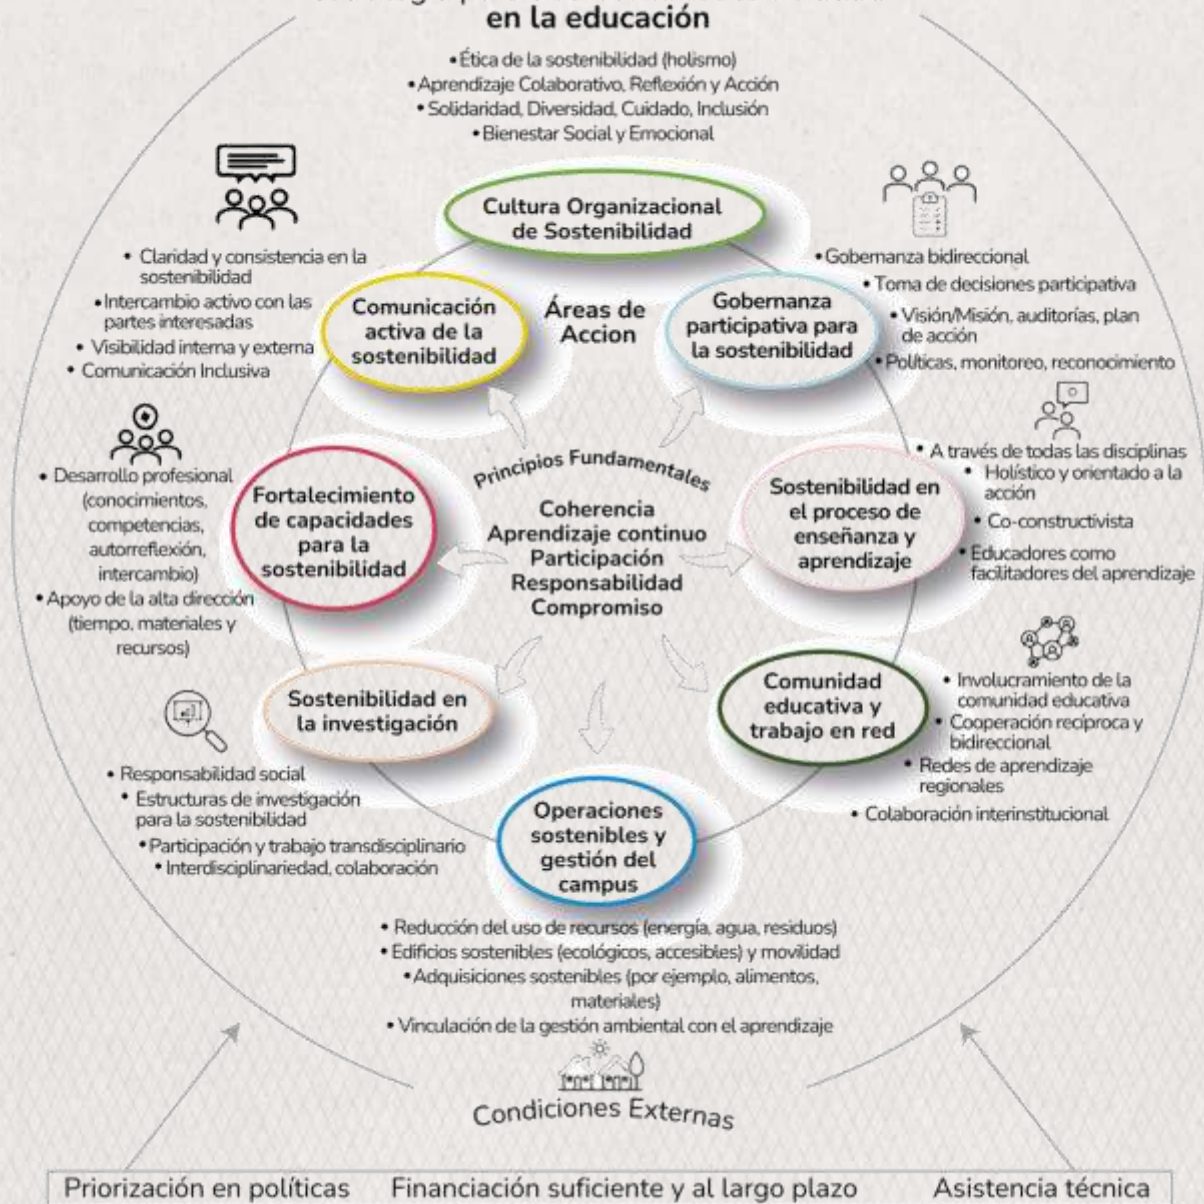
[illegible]
en la educación

• Ética de la sostenibilidad (holismo)
• Aprendizaje Colaborativo, Reflexión y Acción
• Solidaridad, Diversidad, Cuidado, Inclusión
• Bienestar Social y Emocional

Cultura Organizacional de Sostenibilidad

• Claridad y consistencia en la sostenibilidad
• Intercambio activo con las partes interesadas
• Visibilidad interna y externa
• Comunicación Inclusiva

Comunicación activa de la sostenibilidad

Áreas de Accion

Gobernanza participativa para la sostenibilidad

• Gobernanza bidireccional
• Toma de decisiones participativa
• Visión/Misión, auditorías, plan de acción
• Políticas, monitoreo, reconocimiento

Principios Fundamentales

Coherencia
Aprendizaje continuo
Participación
Responsabilidad
Compromiso

• Desarrollo profesional (conocimientos, competencias, autorreflexión, intercambio)
• Apoyo de la alta dirección (tiempo, materiales y recursos)

Fortalecimiento de capacidades para la sostenibilidad

Sostenibilidad en el proceso de enseñanza y aprendizaje

• A través de todas las disciplinas
• Holístico y orientado a la acción
• Co-constructivista
• Educadores como facilitadores del aprendizaje

Sostenibilidad en la investigación

• Responsabilidad social
• Estructuras de investigación para la sostenibilidad
• Participación y trabajo transdisciplinario
• Interdisciplinariedad, colaboración

Comunidad educativa y trabajo en red

• Involucramiento de la comunidad educativa
• Cooperación recíproca y bidireccional
• Redes de aprendizaje regionales
• Colaboración interinstitucional

Operaciones sostenibles y gestión del campus

• Reducción del uso de recursos (energía, agua, residuos)
• Edificios sostenibles (ecológicos, accesibles) y movilidad
• Adquisiciones sostenibles (por ejemplo, alimentos, materiales)
• Vinculación de la gestión ambiental con el aprendizaje

Condiciones Externas

Priorización en políticas | Financiación suficiente y al largo plazo | Asistencia técnica